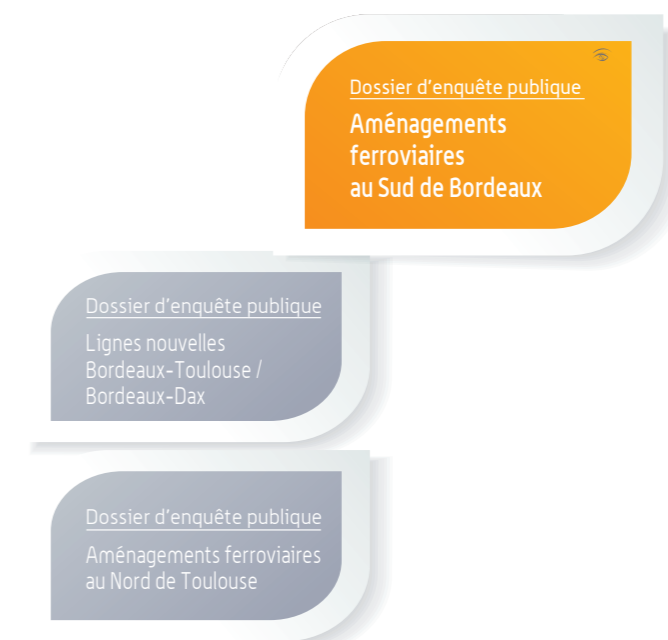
Dossier d’enquête publique

Aménagements ferroviaires au Sud de Bordeaux

Dossier d’enquête publique

Lignes nouvelles Bordeaux-Toulouse / Bordeaux-Dax

Dossier d’enquête publique

Aménagements ferroviaires au Nord de Toulouse